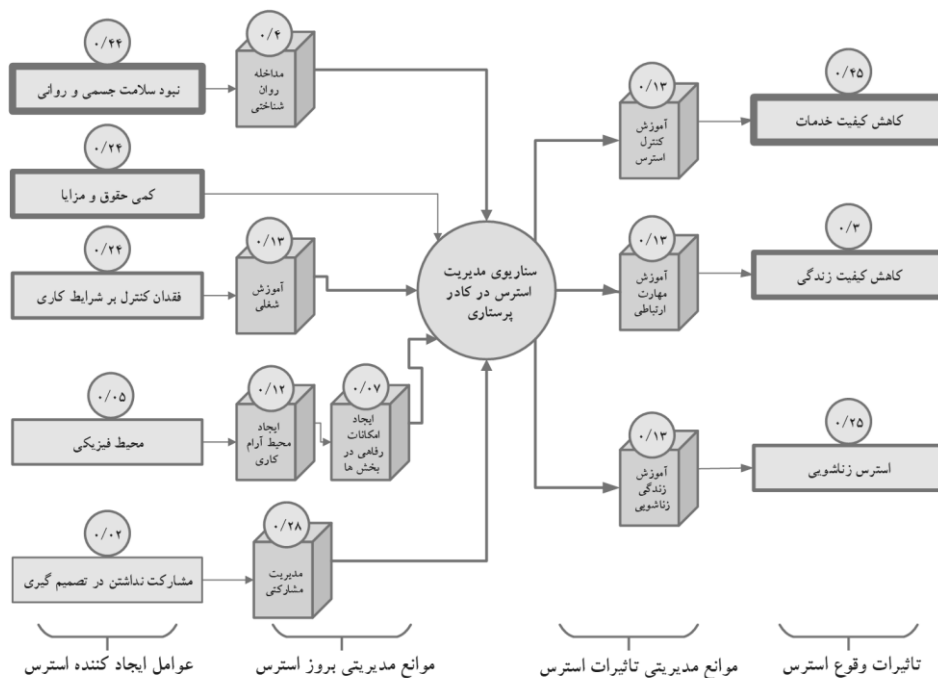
۰/۴۴
نبود سلامت جسمی و روانی

۰/۴
مداخله روان شناختی

۰/۲۴
کمی حقوق و مزایا

۰/۲۴
فقدان کنترل بر شرایط کاری

۰/۱۳
آموزش شغلی

۰/۰۵
محیط فیزیکی

۰/۱۲
ایجاد محیط آرام کاری

۰/۰۷
ایجاد امکانات رفاهی در بخش ها

۰/۰۲
مشارکت نداشتن در تصمیم گیری

۰/۲۸
مدیریت مشارکتی

سناریوی مدیریت استرس در کادر پرستاری

۰/۱۳
آموزش کنترل استرس

۰/۱۳
آموزش مهارت ارتباطی

۰/۱۳
آموزش زندگی زناشویی

۰/۴۵
کاهش کیفیت خدمات

۰/۳
کاهش کیفیت زندگی

۰/۲۵
استرس زناشویی

عوامل ایجاد کننده استرس
موانع مدیریتی بروز استرس
موانع مدیریتی تاثیرات استرس
تاثیرات وقوع استرس